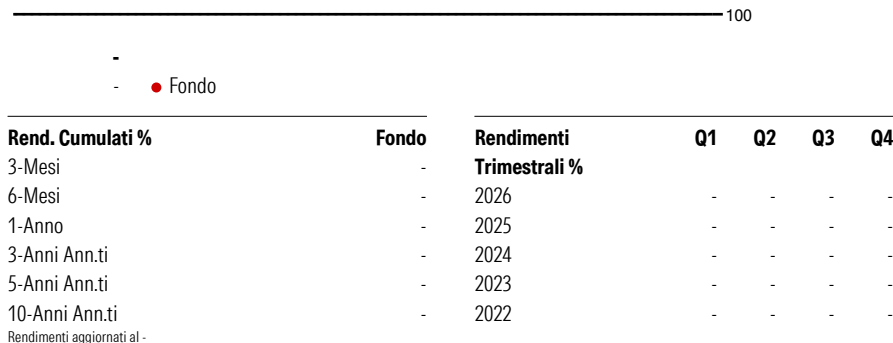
100

-

- Fondo

| Rend. Cumulati % | Fondo |
|---|---|
| 3-Mesi | - |
| 6-Mesi | - |
| 1-Anno | - |
| 3-Anni Ann.ti | - |
| 5-Anni Ann.ti | - |
| 10-Anni Ann.ti | - |

Rendimenti aggiornati al -

| Rendimenti Trimestrali % | Q1 | Q2 | Q3 | Q4 |
|---|---|---|---|---|
| 2026 | - | - | - | - |
| 2025 | - | - | - | - |
| 2024 | - | - | - | - |
| 2023 | - | - | - | - |
| 2022 | - | - | - | - |